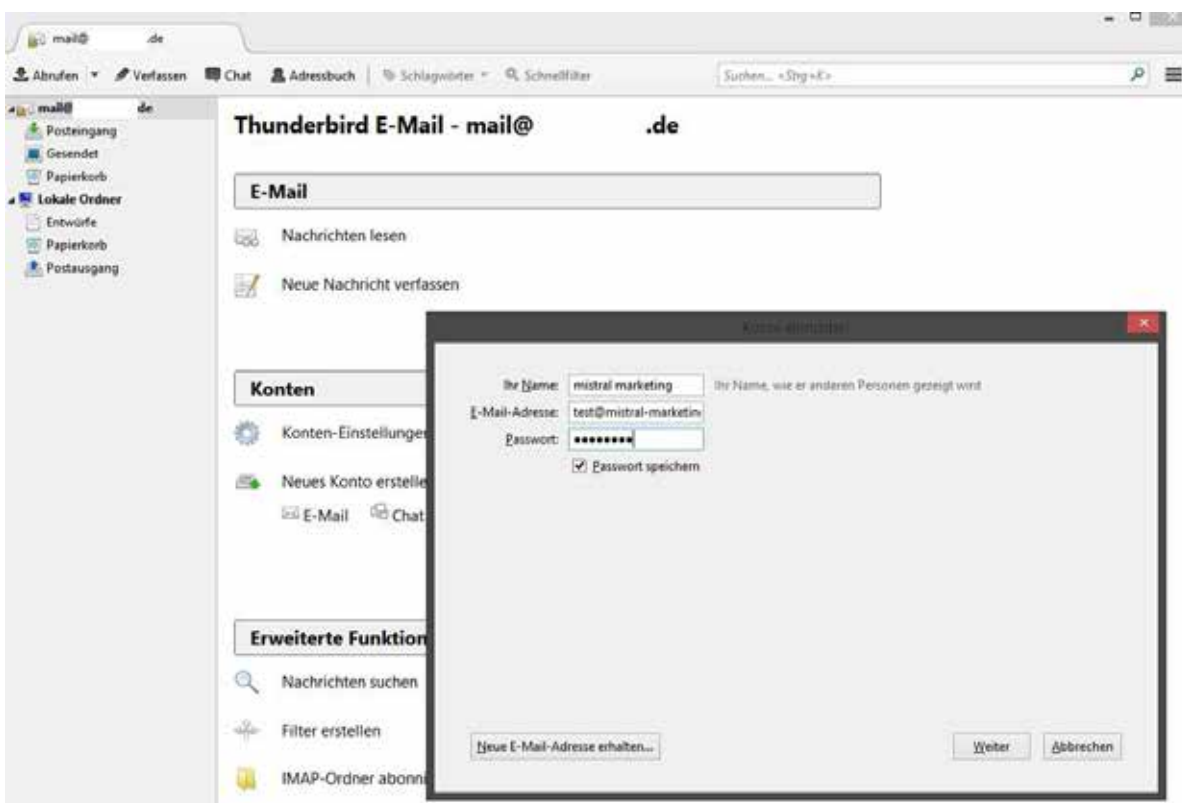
mail@ .de

Abrufen Verfassen Chat Adressbuch Schlagwörter Schnellfilter Suchen... <Strg+K>

mail@ .de
Posteingang
Gesendet
Papierkorb
Lokale Ordner
Entwürfe
Papierkorb
Postausgang

Thunderbird E-Mail - mail@ .de

E-Mail

Nachrichten lesen

Neue Nachricht verfassen

Konten

Konten-Einstellunger

Neues Konto erstelle

E-Mail Chat

Erweiterte Funktion

Nachrichten suchen

Filter erstellen

IMAP-Ordner abonni

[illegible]

Ihr Name: mistral marketing Ihr Name, wie er anderen Personen gezeigt wird

E-Mail-Adresse: test@mistral-marketin

Passwort: ••••••••

Passwort speichern

Neue E-Mail-Adresse erhalten...

Weiter

Abbrechen